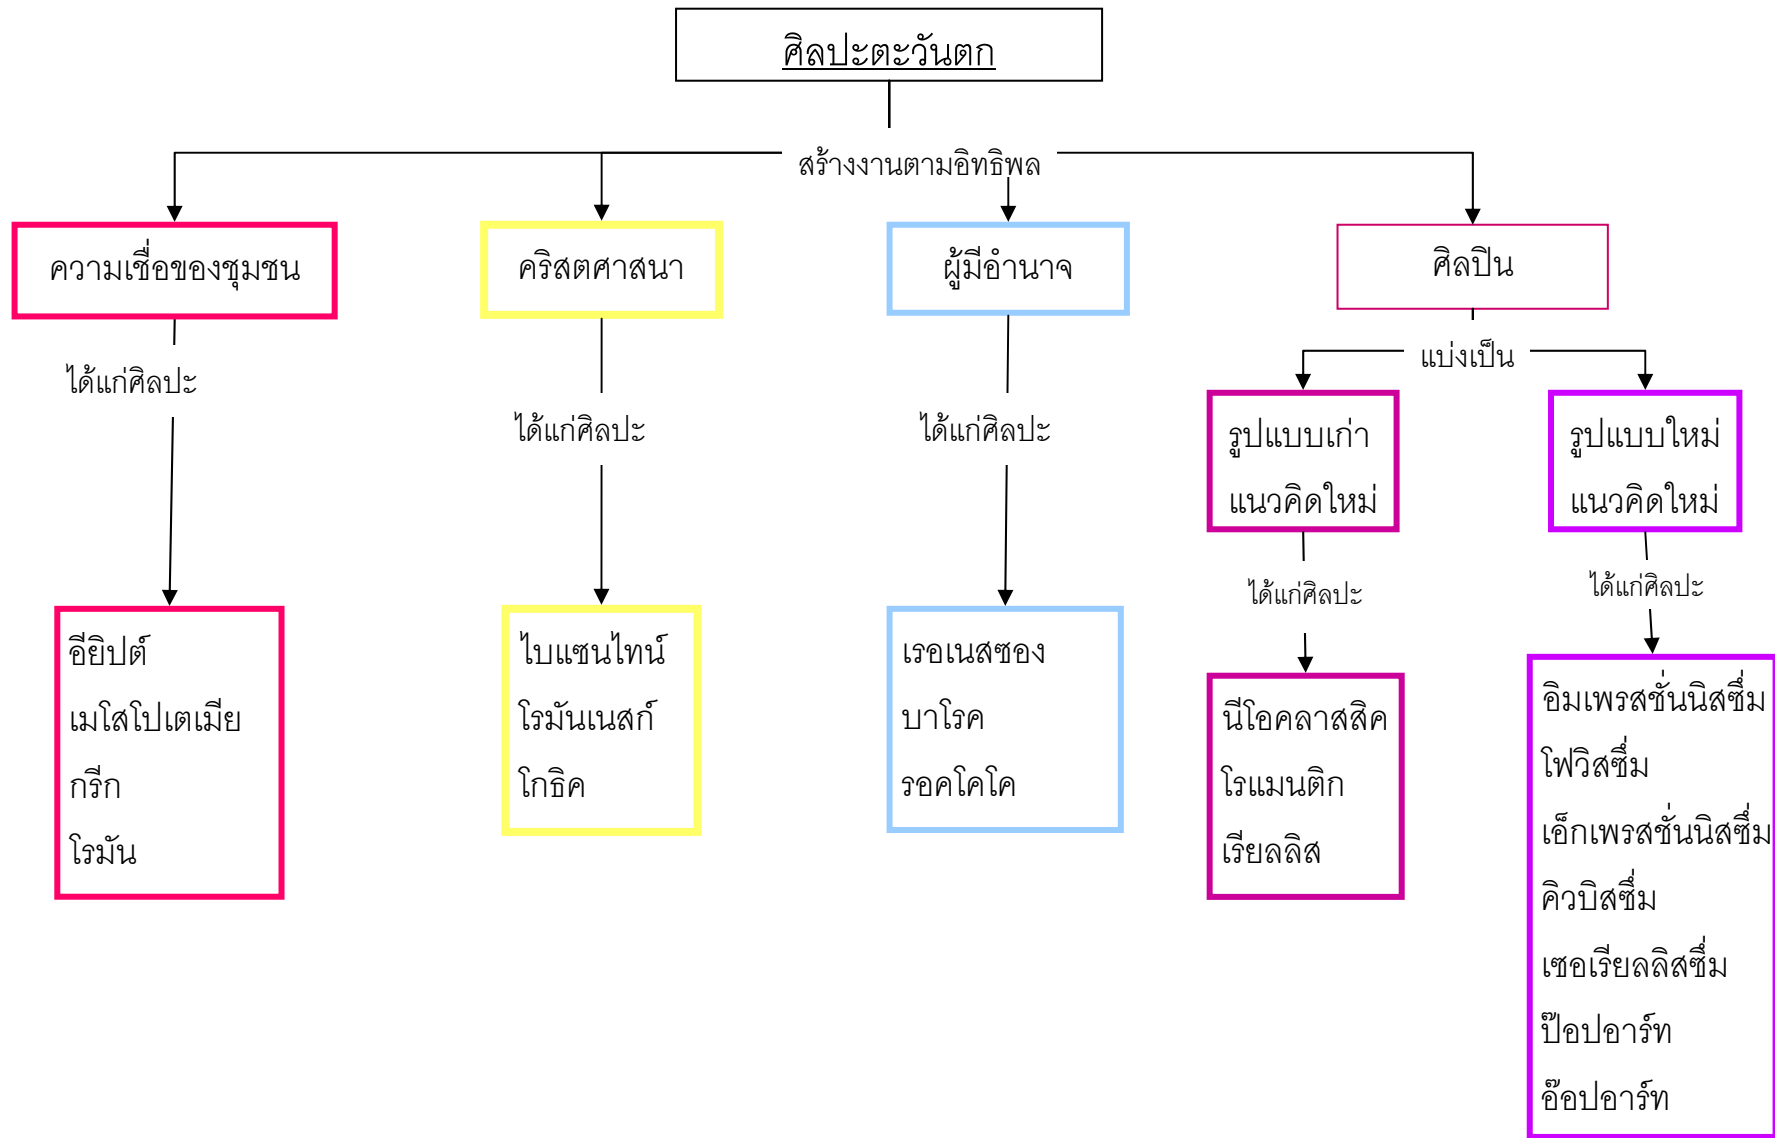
ศิลปะตะวันตก

สร้างงานตามอิทธิพล

ความเชื่อของชุมชน

ได้แก่ศิลปะ

อียิปต์
เมโสโปเตเมีย
กรีก
โรมัน

คริสตศาสนา

ได้แก่ศิลปะ

ไบแซนไทน์
โรมันเนสก์
โกธิค

ผู้มีอำนาจ

ได้แก่ศิลปะ

เรอเนสซอง
บาโรค
รอคโคโค

ศิลปิน

แบ่งเป็น

รูปแบบเก่า แนวคิดใหม่

ได้แก่ศิลปะ

นีโอคลาสสิค
โรแมนติก
เรียลลิส

รูปแบบใหม่ แนวคิดใหม่

ได้แก่ศิลปะ

อิมเพรสชั่นนิสซึ่ม
โฟวิสซึ่ม
เอ็กเพรสชั่นนิสซึ่ม
คิวบิสซึ่ม
เซอเรียลลิสซึ่ม
ป๊อปอาร์ท
อ๊อปอาร์ท